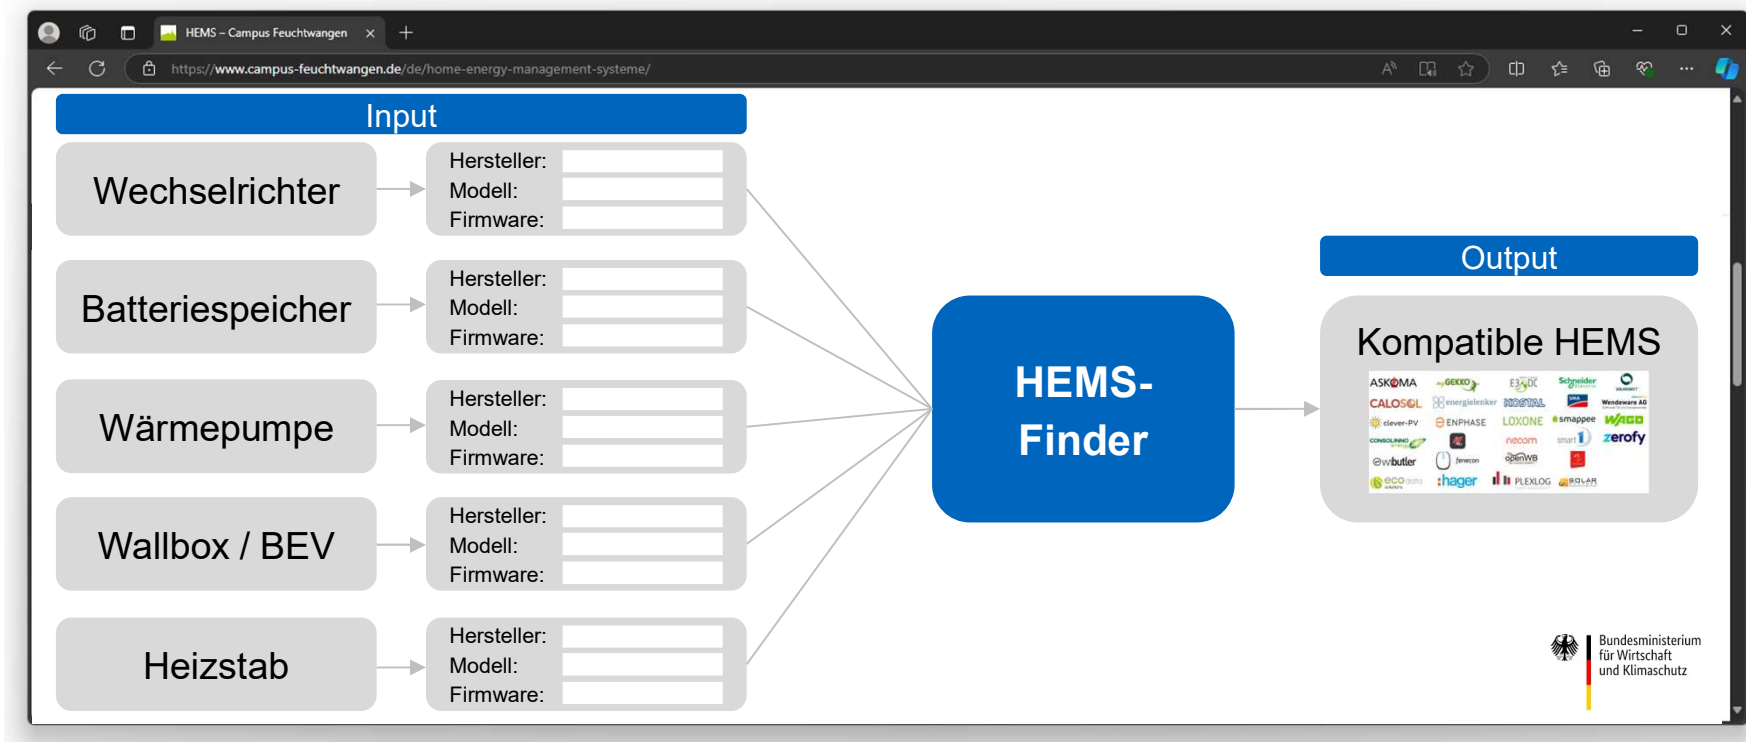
HEMS – Campus Feuchtwangen

https://www.campus-feuchtwangen.de/de/home-energy-management-systeme/

Input

Wechselrichter

Hersteller:
Modell:
Firmware:

Batteriespeicher

Hersteller:
Modell:
Firmware:

Wärmepumpe

Hersteller:
Modell:
Firmware:

Wallbox / BEV

Hersteller:
Modell:
Firmware:

Heizstab

Hersteller:
Modell:
Firmware:

HEMS-Finder

Output

Kompatible HEMS

ASKOMA GEKKO E3/DC Schneider CALOSOL energielenker KOSTAL clever-PV ENPHASE LOXONE smappee WAGO zerofy necom smart wbutler openWB hager PLEXLOG SOLAR eco

Bundesministerium für Wirtschaft und Klimaschutz